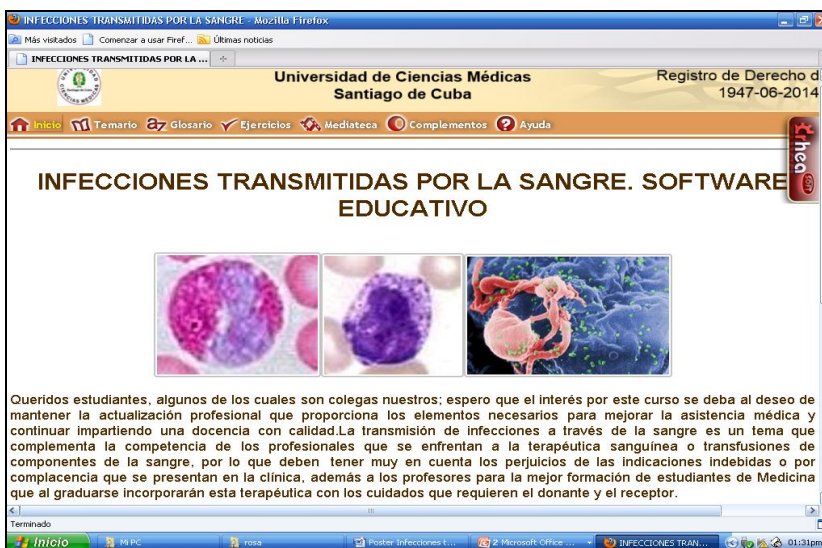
INFECCIONES TRANSMITIDAS POR LA SANGRE - Mozilla Firefox

Más visitados Comenzar a usar Firef... Últimas noticias

INFECCIONES TRANSMITIDAS POR LA ...

Universidad de Ciencias Médicas
Santiago de Cuba

Registro de Derecho d
1947-06-2014

Inicio Temario Glosario Ejercicios Mediateca Complementos Ayuda

Rhea

INFECCIONES TRANSMITIDAS POR LA SANGRE. SOFTWARE EDUCATIVO

Queridos estudiantes, algunos de los cuales son colegas nuestros; espero que el interés por este curso se deba al deseo de mantener la actualización profesional que proporciona los elementos necesarios para mejorar la asistencia médica y continuar impartiendo una docencia con calidad.La transmisión de infecciones a través de la sangre es un tema que complementa la competencia de los profesionales que se enfrentan a la terapéutica sanguínea o transfusiones de componentes de la sangre, por lo que deben tener muy en cuenta los perjuicios de las indicaciones indebidas o por complacencia que se presentan en la clínica, además a los profesores para la mejor formación de estudiantes de Medicina que al graduarse incorporarán esta terapéutica con los cuidados que requieren el donante y el receptor.

Terminado

Inicio MI PC rosa Poster Infecciones t... 2 Microsoft Office ... INFECCIONES TRAN... 01:31pm